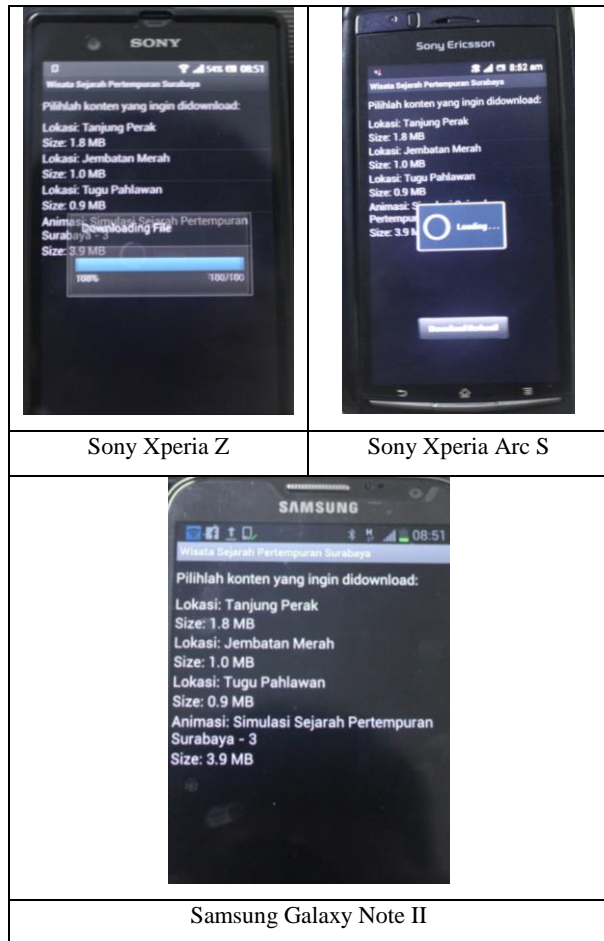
SONY

54% 08:51

Wisata Sejarah Pertempuran Surabaya

Pilihlah konten yang ingin didownload:

Lokasi: Tanjung Perak
Size: 1.8 MB
Lokasi: Jembatan Merah
Size: 1.0 MB
Lokasi: Tugu Pahlawan
Size: 0.9 MB
Animasi: Simulasi Sejarah Pertempuran Surabaya - 3
Size: 3.9 MB

Downloading File

100% 100/100

Sony Ericsson

8:52 am

Wisata Sejarah Pertempuran Surabaya

Pilihlah konten yang ingin didownload:

Lokasi: Tanjung Perak
Size: 1.8 MB
Lokasi: Jembatan Merah
Size: 1.0 MB
Lokasi: Tugu Pahlawan
Size: 0.9 MB
Animasi: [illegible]
Pertempu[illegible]
Size: 3.9 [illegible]

Loading...

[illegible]

| Sony Xperia Z | Sony Xperia Arc S |
|---|---|

SAMSUNG

08:51

Wisata Sejarah Pertempuran Surabaya

Pilihlah konten yang ingin didownload:

Lokasi: Tanjung Perak
Size: 1.8 MB
Lokasi: Jembatan Merah
Size: 1.0 MB
Lokasi: Tugu Pahlawan
Size: 0.9 MB
Animasi: Simulasi Sejarah Pertempuran Surabaya - 3
Size: 3.9 MB

Samsung Galaxy Note II